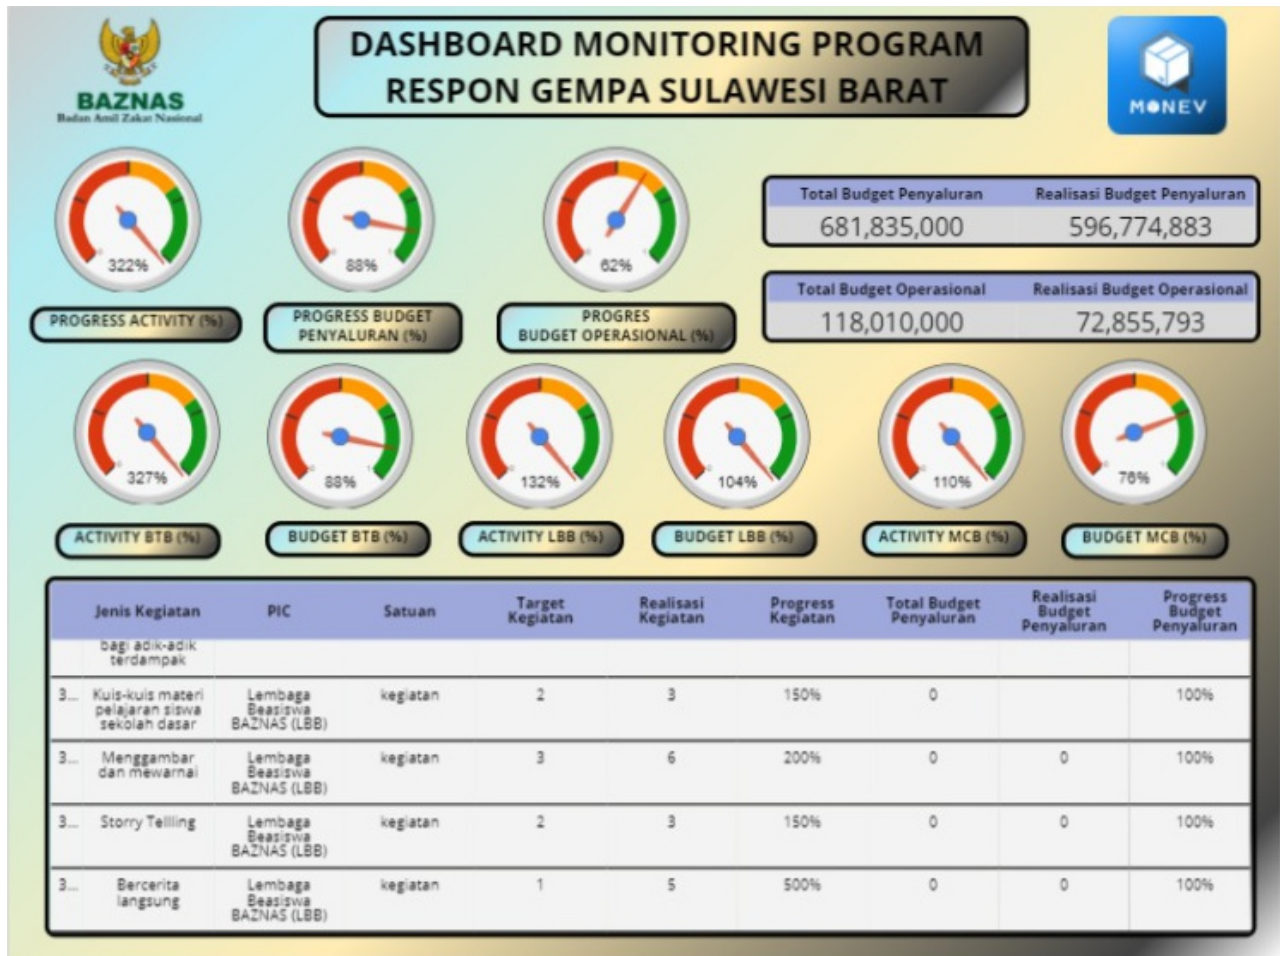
BAZNAS
Badan Amil Zakat Nasional

DASHBOARD MONITORING PROGRAM
RESPON GEMPA SULAWESI BARAT

MONEV

322%
PROGRESS ACTIVITY (%)

88%
PROGRESS BUDGET PENYALURAN (%)

62%
PROGRES BUDGET OPERASIONAL (%)

| Total Budget Penyaluran | Realisasi Budget Penyaluran |
|---|---|
| 681,835,000 | 596,774,883 |

| Total Budget Operasional | Realisasi Budget Operasional |
|---|---|
| 118,010,000 | 72,855,793 |

327%
ACTIVITY BTB (%)

88%
BUDGET BTB (%)

132%
ACTIVITY LBB (%)

104%
BUDGET LBB (%)

110%
ACTIVITY MCB (%)

76%
BUDGET MCB (%)

| | Jenis Kegiatan | PIC | Satuan | Target Kegiatan | Realisasi Kegiatan | Progress Kegiatan | Total Budget Penyaluran | Realisasi Budget Penyaluran | Progress Budget Penyaluran |
|---|---|---|---|---|---|---|---|---|---|
| | bagi adik-adik terdampak | | | | | | | | |
| 3... | Kuis-kuis materi pelajaran siswa sekolah dasar | Lembaga Beasiswa BAZNAS (LBB) | kegiatan | 2 | 3 | 150% | 0 | | 100% |
| 3... | Menggambar dan mewarnai | Lembaga Beasiswa BAZNAS (LBB) | kegiatan | 3 | 6 | 200% | 0 | 0 | 100% |
| 3... | Storry Telling | Lembaga Beasiswa BAZNAS (LBB) | kegiatan | 2 | 3 | 150% | 0 | 0 | 100% |
| 3... | Bercerita langsung | Lembaga Beasiswa BAZNAS (LBB) | kegiatan | 1 | 5 | 500% | 0 | 0 | 100% |